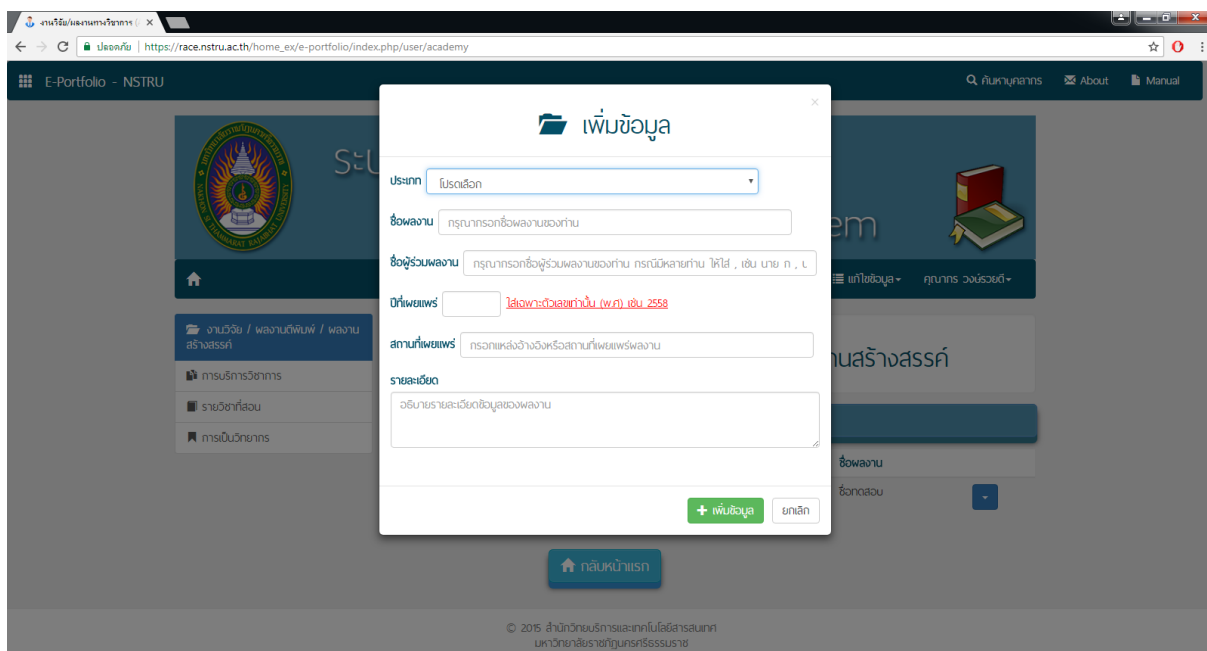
งานวิจัย/ผลงานทางวิชาการ ×

ปลอดภัย | https://race.nstru.ac.th/home_ex/e-portfolio/index.php/user/academy

E-Portfolio - NSTRU

ค้นหาบุคลากร About Manual

ระบ

em

แก้ไขข้อมูล คุณากร วงษ์รวยดี

งานวิจัย / ผลงานตีพิมพ์ / ผลงานสร้างสรรค์

การบริการวิชาการ

รายวิชาที่สอน

การเป็นวิทยากร

นสร้างสรรค์

ชื่อผลงาน

ชื่อทดสอบ

เพิ่มข้อมูล

ประเภท โปรดเลือก

ชื่อผลงาน กรุณากรอกชื่อผลงานของท่าน

ชื่อผู้ร่วมผลงาน กรุณากรอกชื่อผู้ร่วมผลงานของท่าน กรณีมีหลายท่าน ให้ใส่ , เช่น นาย ก , เ

ปีที่เผยแพร่ ใส่เฉพาะตัวเลขเท่านั้น (พ.ศ) เช่น 2558

สถานที่เผยแพร่ กรอกแหล่งอ้างอิงหรือสถานที่เผยแพร่ผลงาน

รายละเอียด

อธิบายรายละเอียดข้อมูลของผลงาน

เพิ่มข้อมูล ยกเลิก

กลับหน้าแรก

© 2015 สำนักวิทยบริการและเทคโนโลยีสารสนเทศ มหาวิทยาลัยราชภัฏนครศรีธรรมราช